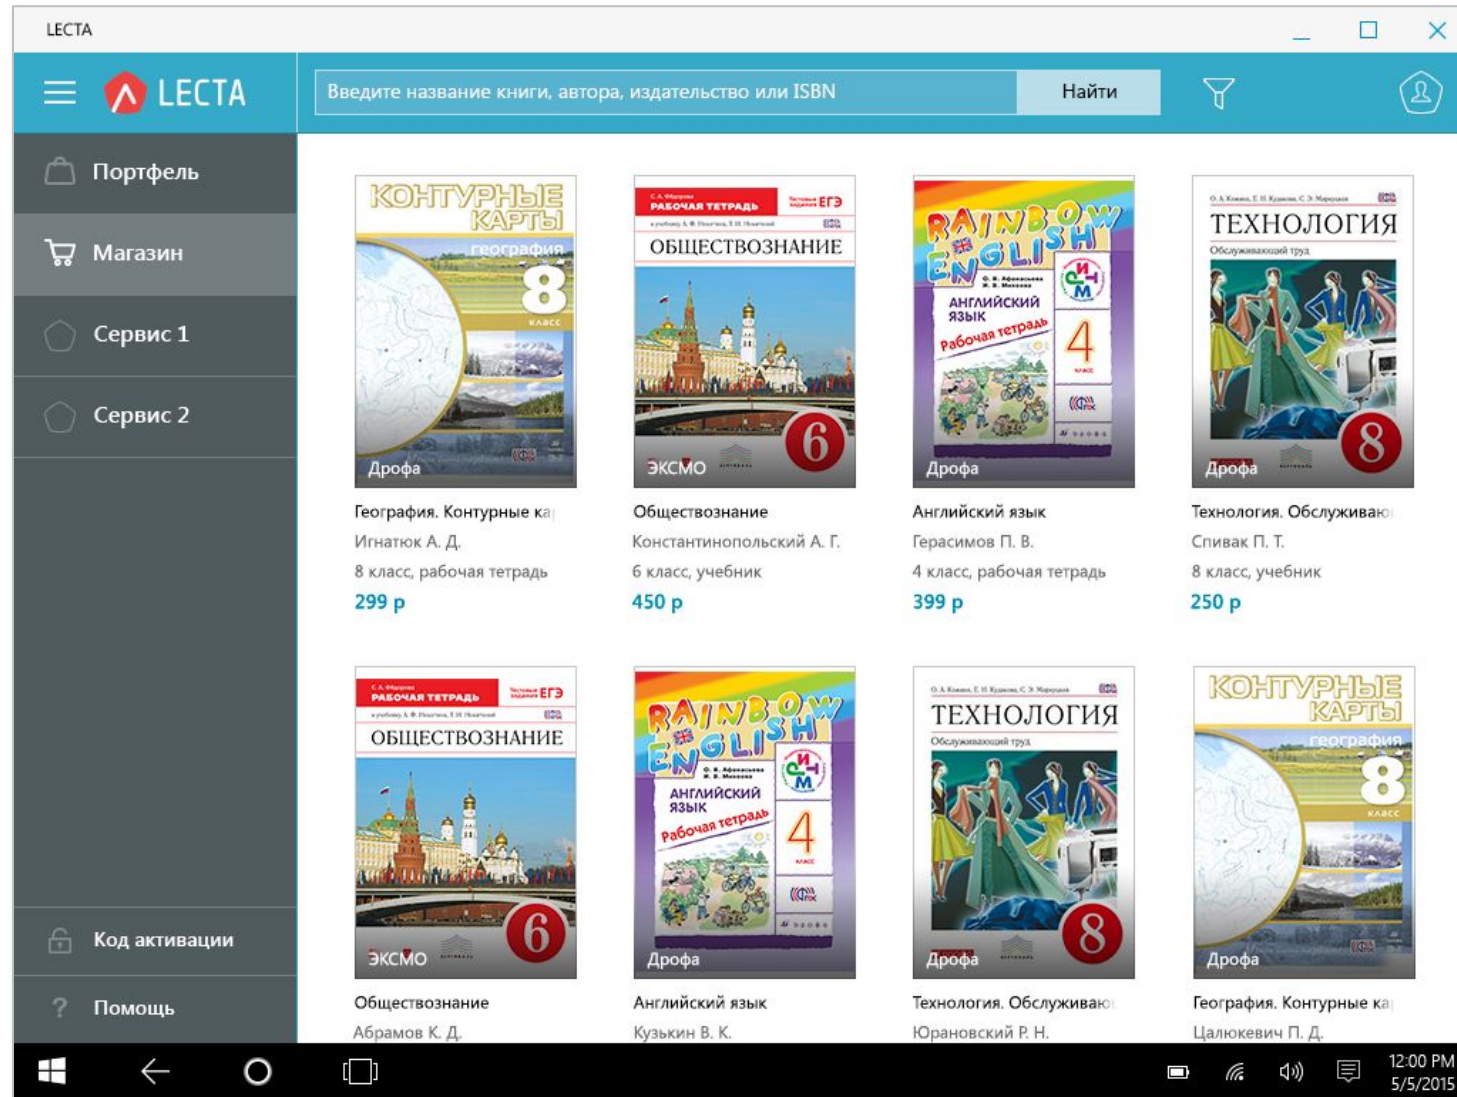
LECTA

LECTA

Введите название книги, автора, издательство или ISBN

Найти

Портфель

Магазин

Сервис 1

Сервис 2

Код активации

Помощь

КОНТУРНЫЕ КАРТЫ
география
8
класс
Дрофа

География. Контурные ка
Игнатюк А. Д.
8 класс, рабочая тетрадь
299 р

РАБОЧАЯ ТЕТРАДЬ
ЕГЭ
ОБЩЕСТВОЗНАНИЕ
6
ЭКСМО

Обществознание
Константинопольский А. Г.
6 класс, учебник
450 р

RAINBOW ENGLISH
АНГЛИЙСКИЙ ЯЗЫК
Рабочая тетрадь
4
класс
Дрофа

Английский язык
Герасимов П. В.
4 класс, рабочая тетрадь
399 р

ТЕХНОЛОГИЯ
Обслуживающий труд
8
Дрофа

Технология. Обслуживаю
Спивак П. Т.
8 класс, учебник
250 р

РАБОЧАЯ ТЕТРАДЬ
ЕГЭ
ОБЩЕСТВОЗНАНИЕ
6
ЭКСМО

Обществознание
Абрамов К. Д.

RAINBOW ENGLISH
АНГЛИЙСКИЙ ЯЗЫК
Рабочая тетрадь
4
класс
Дрофа

Английский язык
Кузькин В. К.

ТЕХНОЛОГИЯ
Обслуживающий труд
8
Дрофа

Технология. Обслуживаю
Юрановский Р. Н.

КОНТУРНЫЕ КАРТЫ
география
8
класс
Дрофа

География. Контурные ка
Цалюкевич П. Д.

12:00 PM
5/5/2015